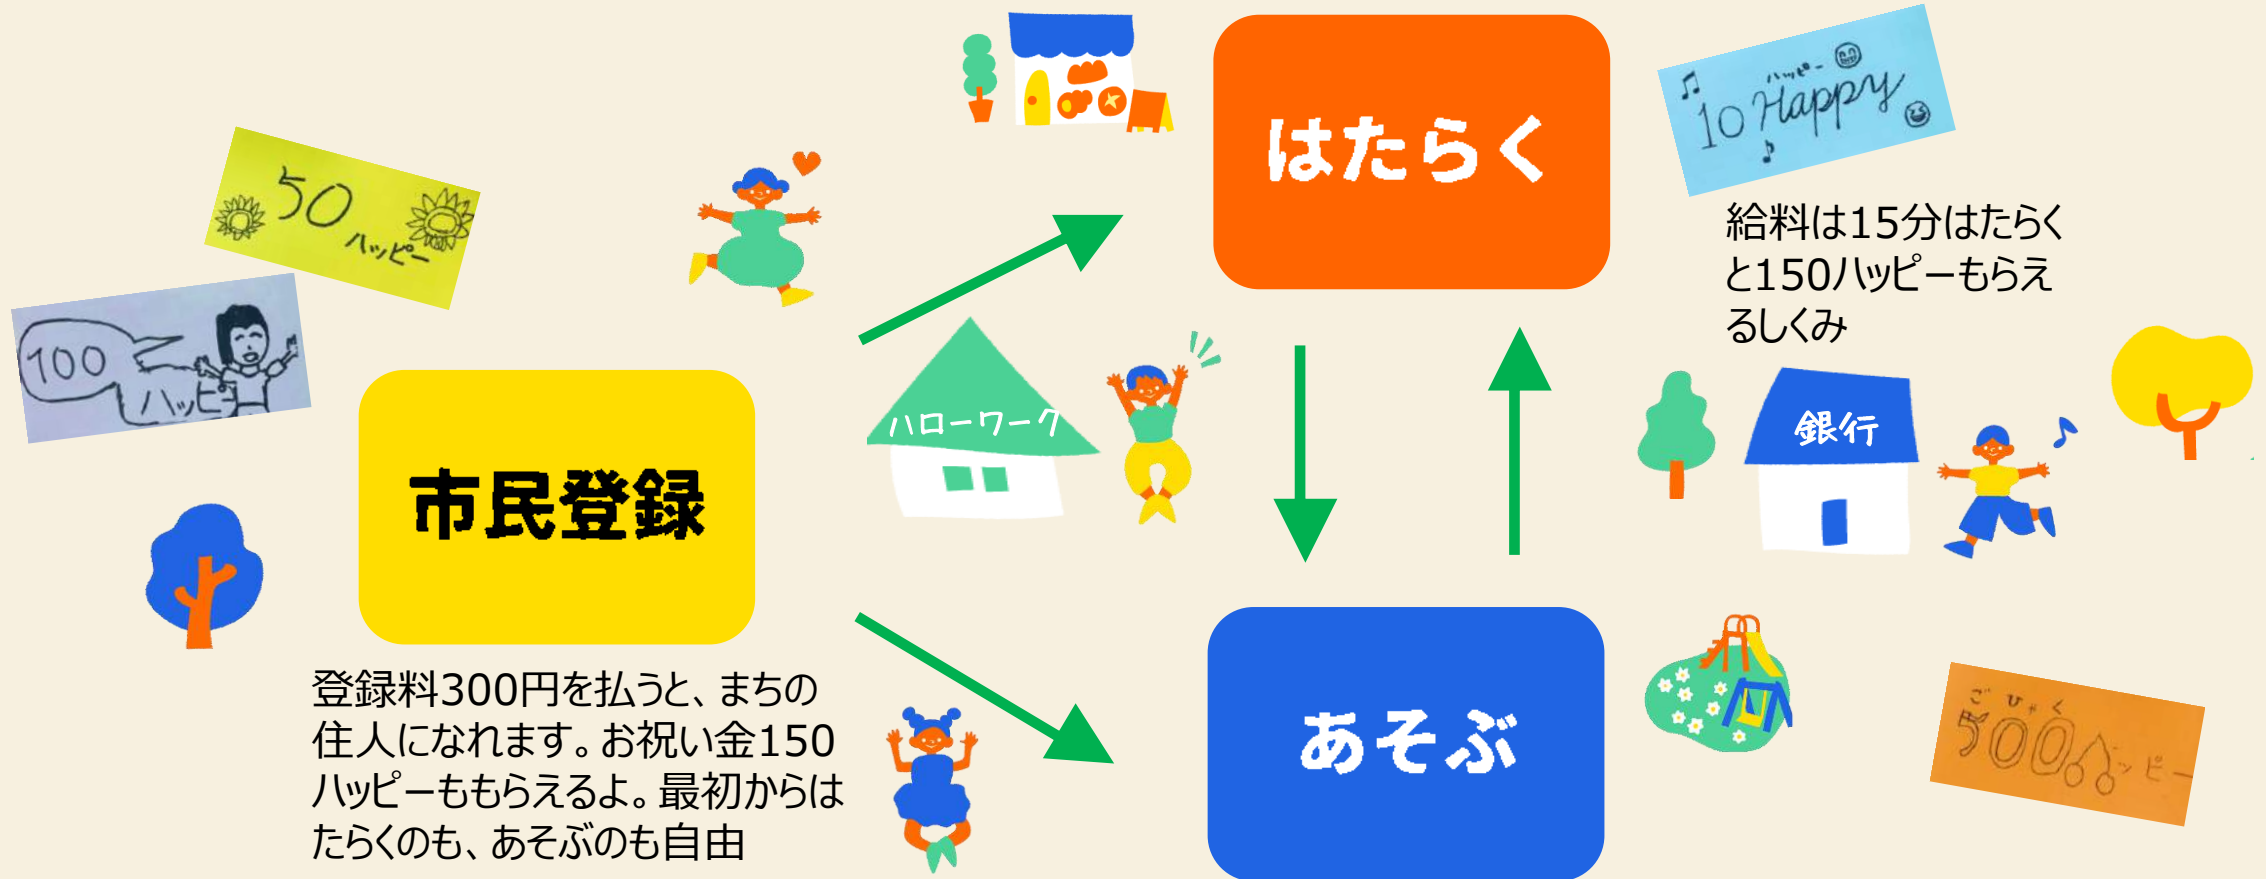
50 ハッピー

100 ハッピー

市民登録

登録料300円を払うと、まちの住人になれます。お祝い金150ハッピーももらえるよ。最初からはたらくのも、あそぶのも自由

ハローワーク

はたらく

ハッピー 10 Happy

給料は15分はたらくと150ハッピーもらえるしくみ

銀行

あそぶ

ごひゃく 500 ハッピー